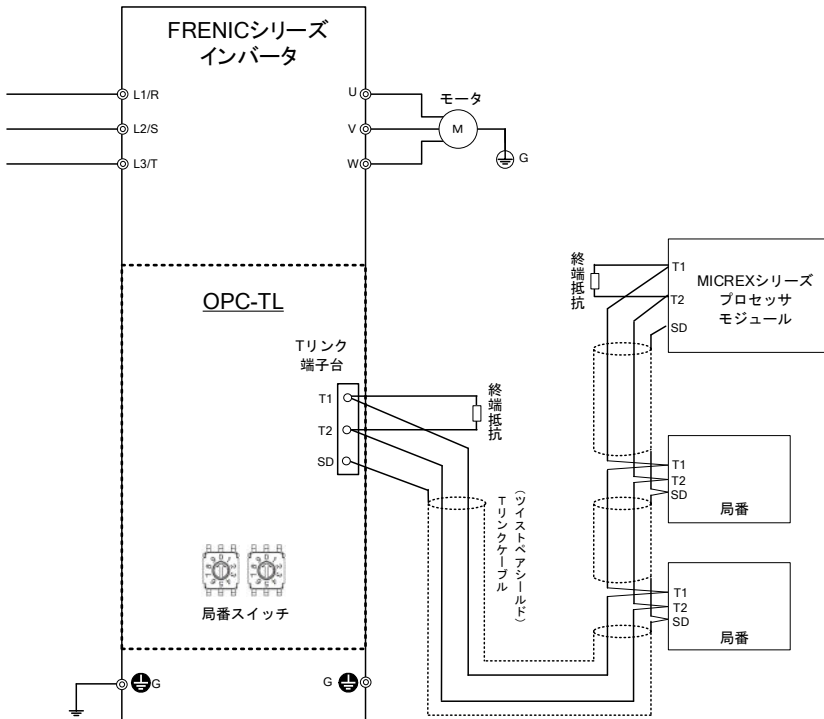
FRENICシリーズ
インバータ

L1/R
L2/S
L3/T

U
V
W

モータ
M
G

OPC-TL

Tリンク
端子台

T1
T2
SD

終端抵抗

終端抵抗

T1
T2
SD

MICREXシリーズ
プロセッサ
モジュール

Tリンクケーブル
（ツイストペアシールド）

T1
T2
SD
局番

T1
T2
SD
局番

局番スイッチ

G
G